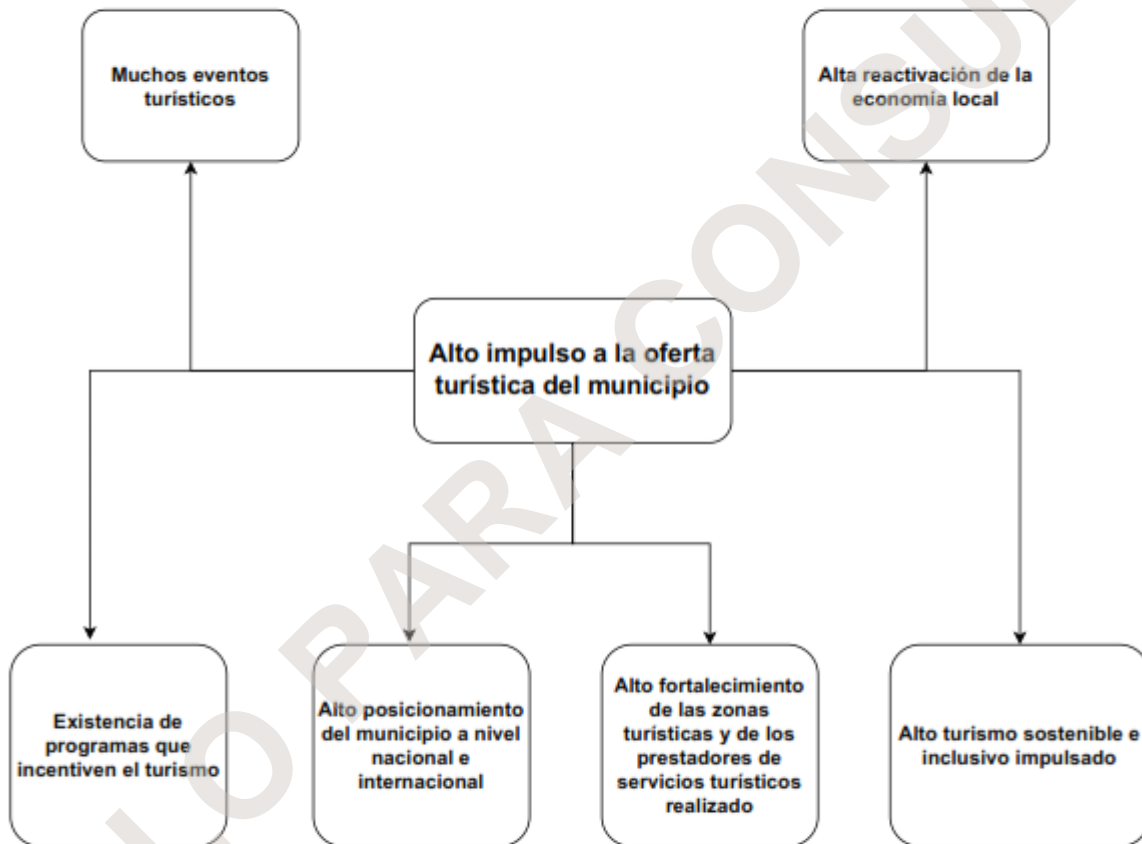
Muchos eventos turísticos

Alta reactivación de la economia local

Alto impulso a la oferta turística del municipio

Existencia de programas que incentiven el turismo

Alto posicionamiento del municipio a nivel nacional e internacional

Alto fortalecimiento de las zonas turísticas y de los prestadores de servicios turísticos realizado

Alto turismo sostenible e inclusivo impulsado

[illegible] O PARA CONSU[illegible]